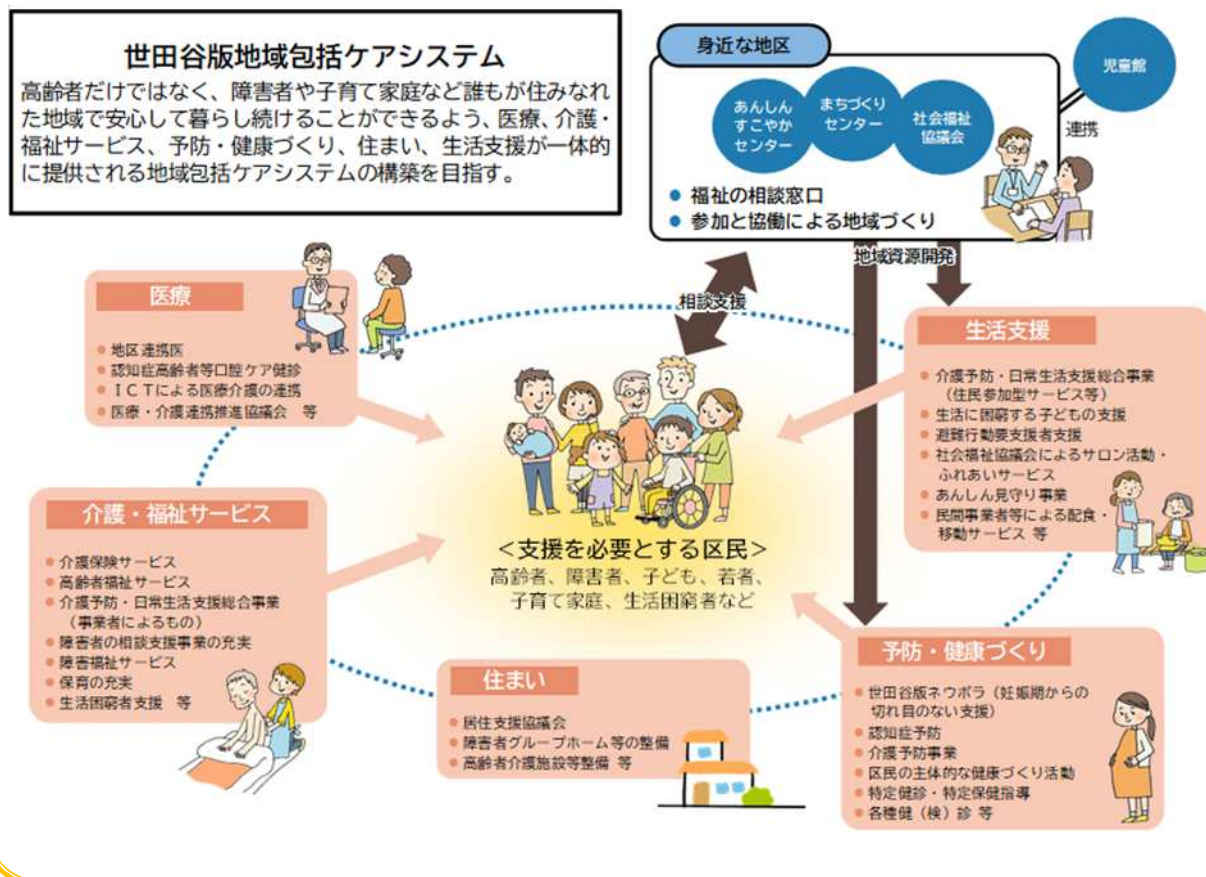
世田谷版地域包括ケアシステム

高齢者だけではなく、障害者や子育て家庭など誰もが住みなれた地域で安心して暮らし続けることができるよう、医療、介護・福祉サービス、予防・健康づくり、住まい、生活支援が一体的に提供される地域包括ケアシステムの構築を目指す。

身近な地区

あんしんすこやかセンター

まちづくりセンター

社会福祉協議会

● 福祉の相談窓口
● 参加と協働による地域づくり

児童館

連携

地域資源開発

相談支援

医療

● 地区連携医
● 認知症高齢者等口腔ケア健診
● ICTによる医療介護の連携
● 医療・介護連携推進協議会　等

生活支援

● 介護予防・日常生活支援総合事業（住民参加型サービス等）
● 生活に困窮する子どもの支援
● 避難行動要支援者支援
● 社会福祉協議会によるサロン活動・ふれあいサービス
● あんしん見守り事業
● 民間事業者等による配食・移動サービス　等

介護・福祉サービス

● 介護保険サービス
● 高齢者福祉サービス
● 介護予防・日常生活支援総合事業（事業者によるもの）
● 障害者の相談支援事業の充実
● 障害福祉サービス
● 保育の充実
● 生活困窮者支援　等

＜支援を必要とする区民＞
高齢者、障害者、子ども、若者、子育て家庭、生活困窮者など

住まい

● 居住支援協議会
● 障害者グループホーム等の整備
● 高齢者介護施設等整備　等

予防・健康づくり

● 世田谷版ネウボラ（妊娠期からの切れ目のない支援）
● 認知症予防
● 介護予防事業
● 区民の主体的な健康づくり活動
● 特定健診・特定保健指導
● 各種健（検）診　等